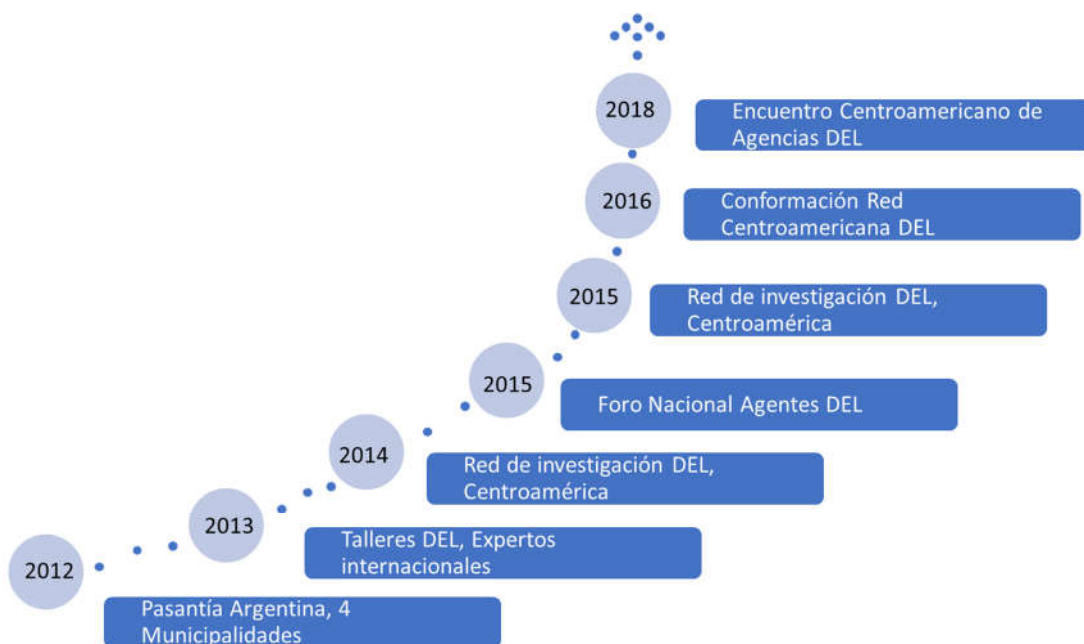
2012
Pasantía Argentina, 4 Municipalidades

2013
Talleres DEL, Expertos internacionales

2014
Red de investigación DEL, Centroamérica

2015
Foro Nacional Agentes DEL

2015
Red de investigación DEL, Centroamérica

2016
Conformación Red Centroamericana DEL

2018
Encuentro Centroamericano de Agencias DEL